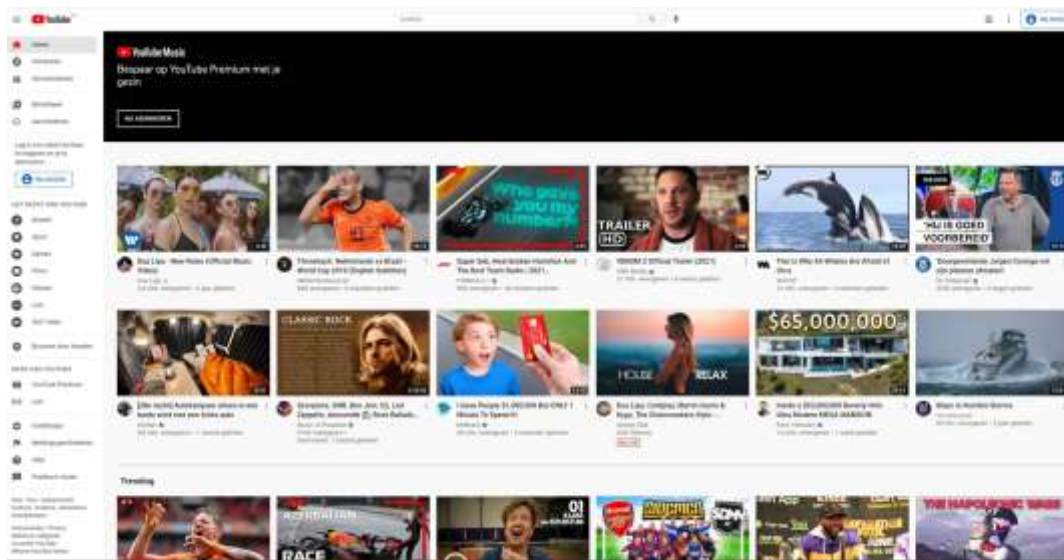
YouTube

YouTube Music

Bespaar op YouTube Premium met je gezin

NU AANMELDEN

Who gave you my number?

TRAILER HD

"HIJ IS GOED VOORBEREID"

Dua Lipa - New Rules (Official Music Video)

Throwback: Netherlands vs Brazil - World Cup 2010 (English Subtitles)

VENOM 2 Official Trailer (2021)

Doorgewinterde Jurgen Dussel ziet zijn plannen...

CLASSIC ROCK

$65,000,000

HOUSE RELAX

Trending

01

RACE